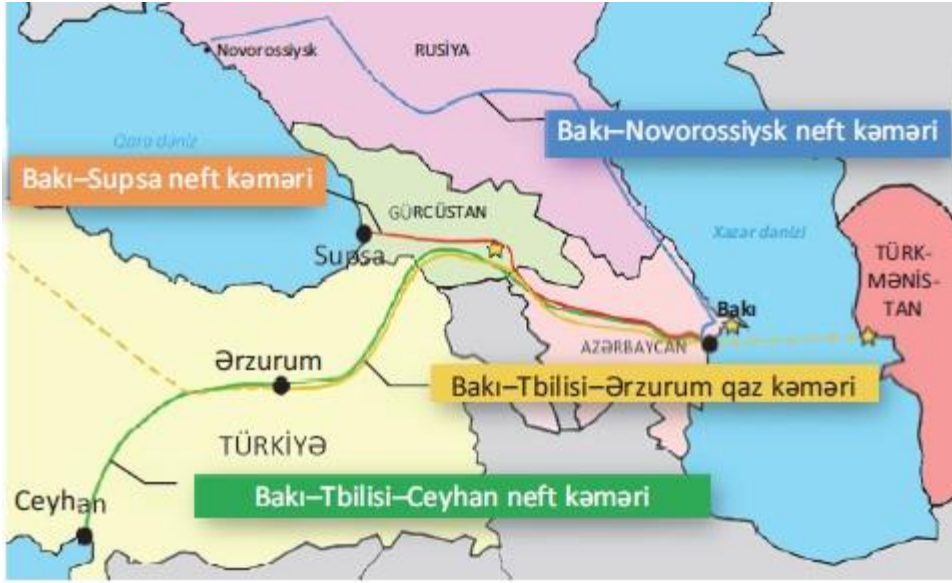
Novorossiysk

RUSİYA

Qara dəniz

Bakı–Novorossiysk neft kəməri

Bakı–Supsa neft kəməri

GÜRCÜSTAN

Xəzər dənizi

TÜRKMƏNİSTAN

Supsa

Bakı

AZƏRBAYCAN

Ərzurum

Bakı–Tbilisi–Ərzurum qaz kəməri

TÜRKİYƏ

Ceyhan

Bakı–Tbilisi–Ceyhan neft kəməri